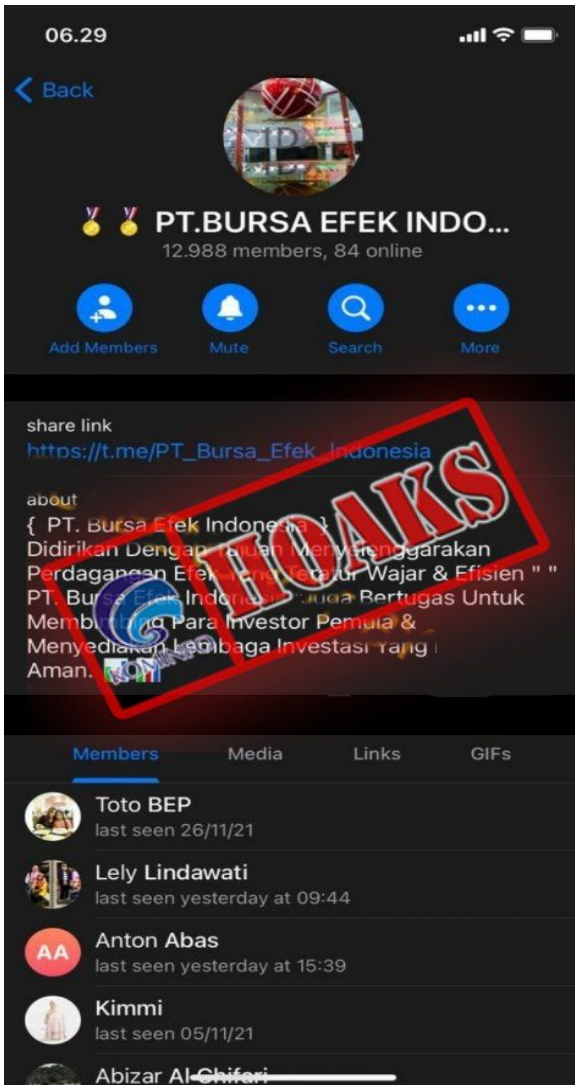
06.29

Back

PT.BURSA EFEK INDO...
12.988 members, 84 online

Add Members Mute Search More

share link
https://t.me/PT_Bursa_Efek_Indonesia

about
{ PT. Bursa Efek Indonesia }
Didirikan Dengan Tujuan Menyelenggarakan Perdagangan Efek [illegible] Teratur Wajar & Efisien " "
PT. Bursa Efek Indonesia Juga Bertugas Untuk Membimbing Para Investor Pemula & Menyediakan Lembaga Investasi Yang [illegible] Aman.

HOAKS

KOMINFO

Members Media Links GIFs

Toto BEP
last seen 26/11/21

Lely Lindawati
last seen yesterday at 09:44

AA
Anton Abas
last seen yesterday at 15:39

Kimmi
last seen 05/11/21

Abizar Al-Ghifari